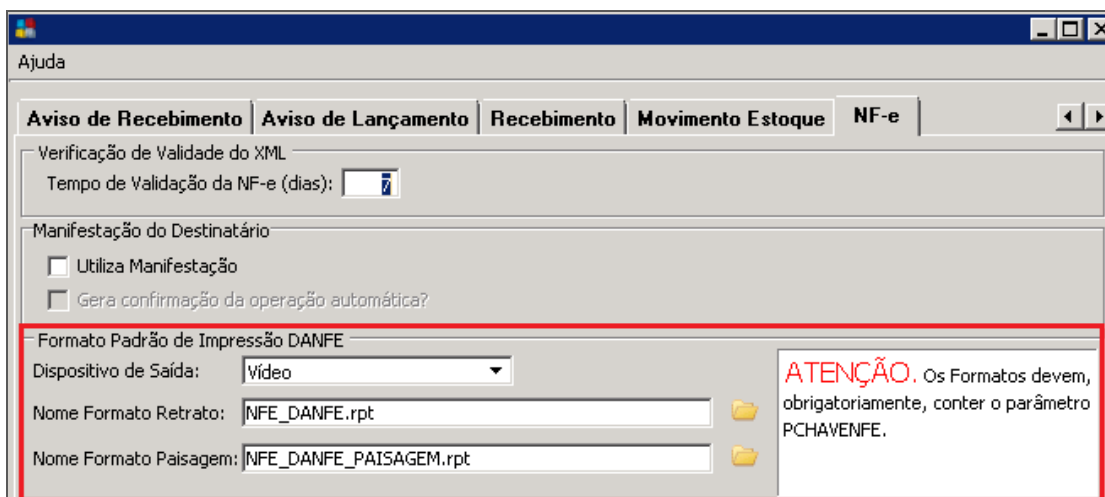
Ajuda

Aviso de Recebimento | Aviso de Lançamento | Recebimento | Movimento Estoque | NF-e

Verificação de Validade do XML
Tempo de Validação da NF-e (dias): 7

Manifestação do Destinatário
Utiliza Manifestação
Gera confirmação da operação automática?

Formato Padrão de Impressão DANFE
Dispositivo de Saída: Vídeo
Nome Formato Retrato: NFE_DANFE.rpt
Nome Formato Paisagem: NFE_DANFE_PAISAGEM.rpt

ATENÇÃO. Os Formatos devem, obrigatoriamente, conter o parâmetro PCHAVENFE.